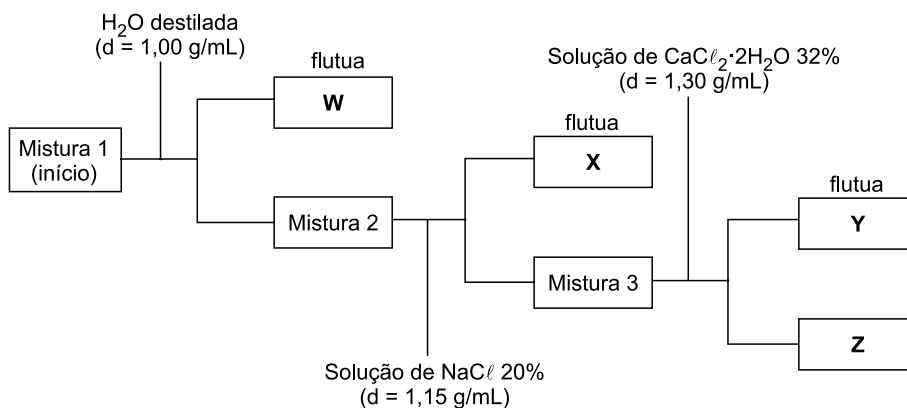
$H_2O$ destilada
(d = 1,00 g/mL)

Mistura 1
(início)

flutua
**W**

Mistura 2

Solução de $NaC\ell$ 20%
(d = 1,15 g/mL)

flutua
**X**

Mistura 3

Solução de $CaC\ell_2 \cdot 2H_2O$ 32%
(d = 1,30 g/mL)

flutua
**Y**

**Z**